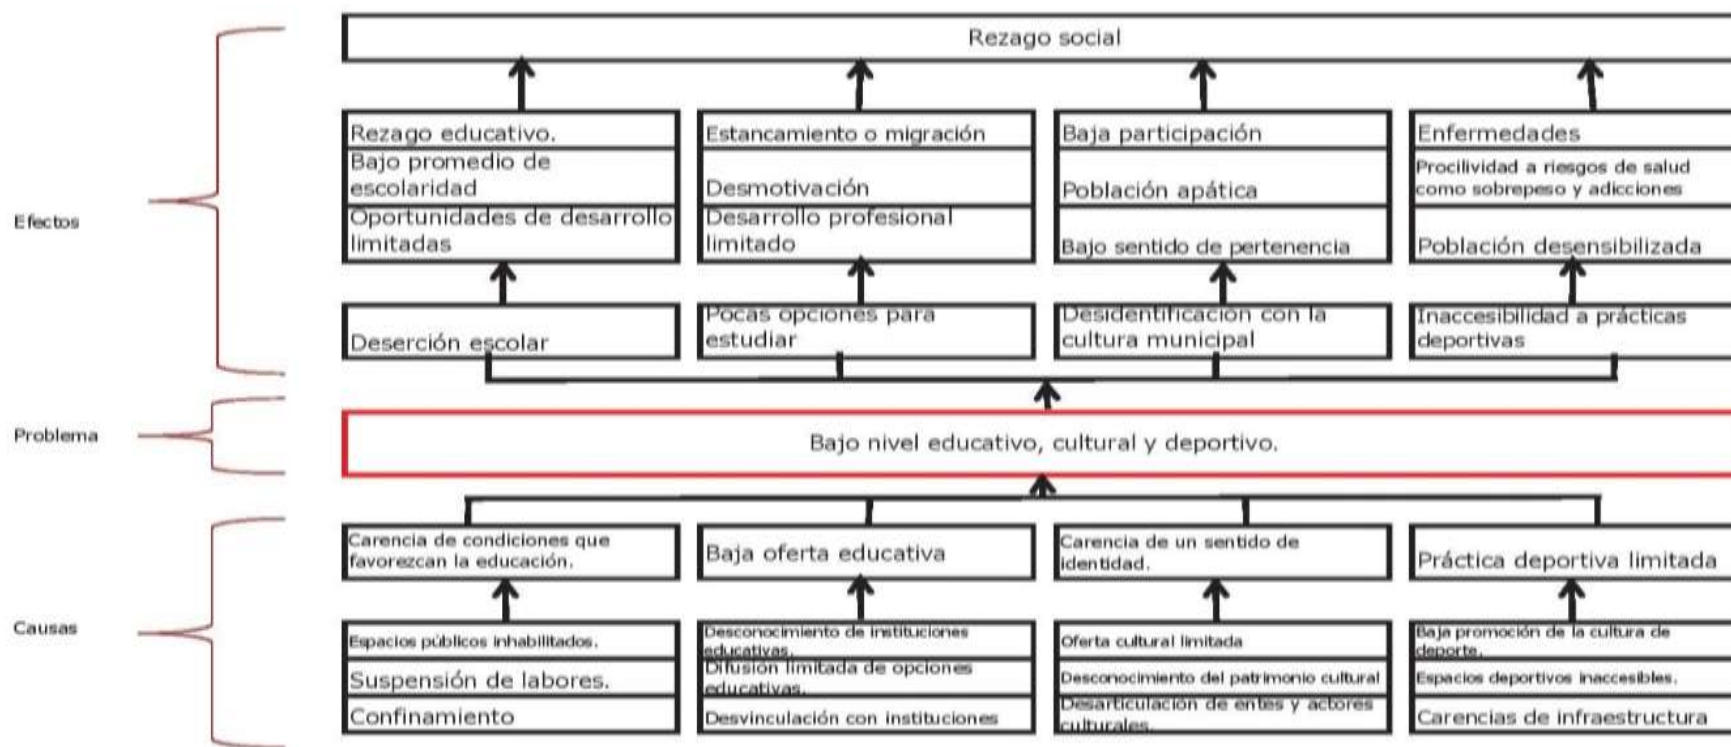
Efectos

Problema

Causas

Rezago social

Rezago educativo.
Bajo promedio de escolaridad
Oportunidades de desarrollo limitadas

Estancamiento o migración
Desmotivación
Desarrollo profesional limitado

Baja participación
Población apática
Bajo sentido de pertenencia

Enfermedades
Procilividad a riesgos de salud como sobrepeso y adicciones
Población desensibilizada

Deserción escolar

Pocas opciones para estudiar

Desidentificación con la cultura municipal

Inaccesibilidad a prácticas deportivas

Bajo nivel educativo, cultural y deportivo.

Carencia de condiciones que favorezcan la educación.

Baja oferta educativa

Carencia de un sentido de identidad.

Práctica deportiva limitada

Espacios públicos inhabilitados.
Suspensión de labores.
Confinamiento

Desconocimiento de instituciones educativas.
Difusión limitada de opciones educativas.
Desvinculación con instituciones

Oferta cultural limitada
Desconocimiento del patrimonio cultural
Desarticulación de entes y actores culturales.

Baja promoción de la cultura de deporte.
Espacios deportivos inaccesibles.
Carencias de infraestructura